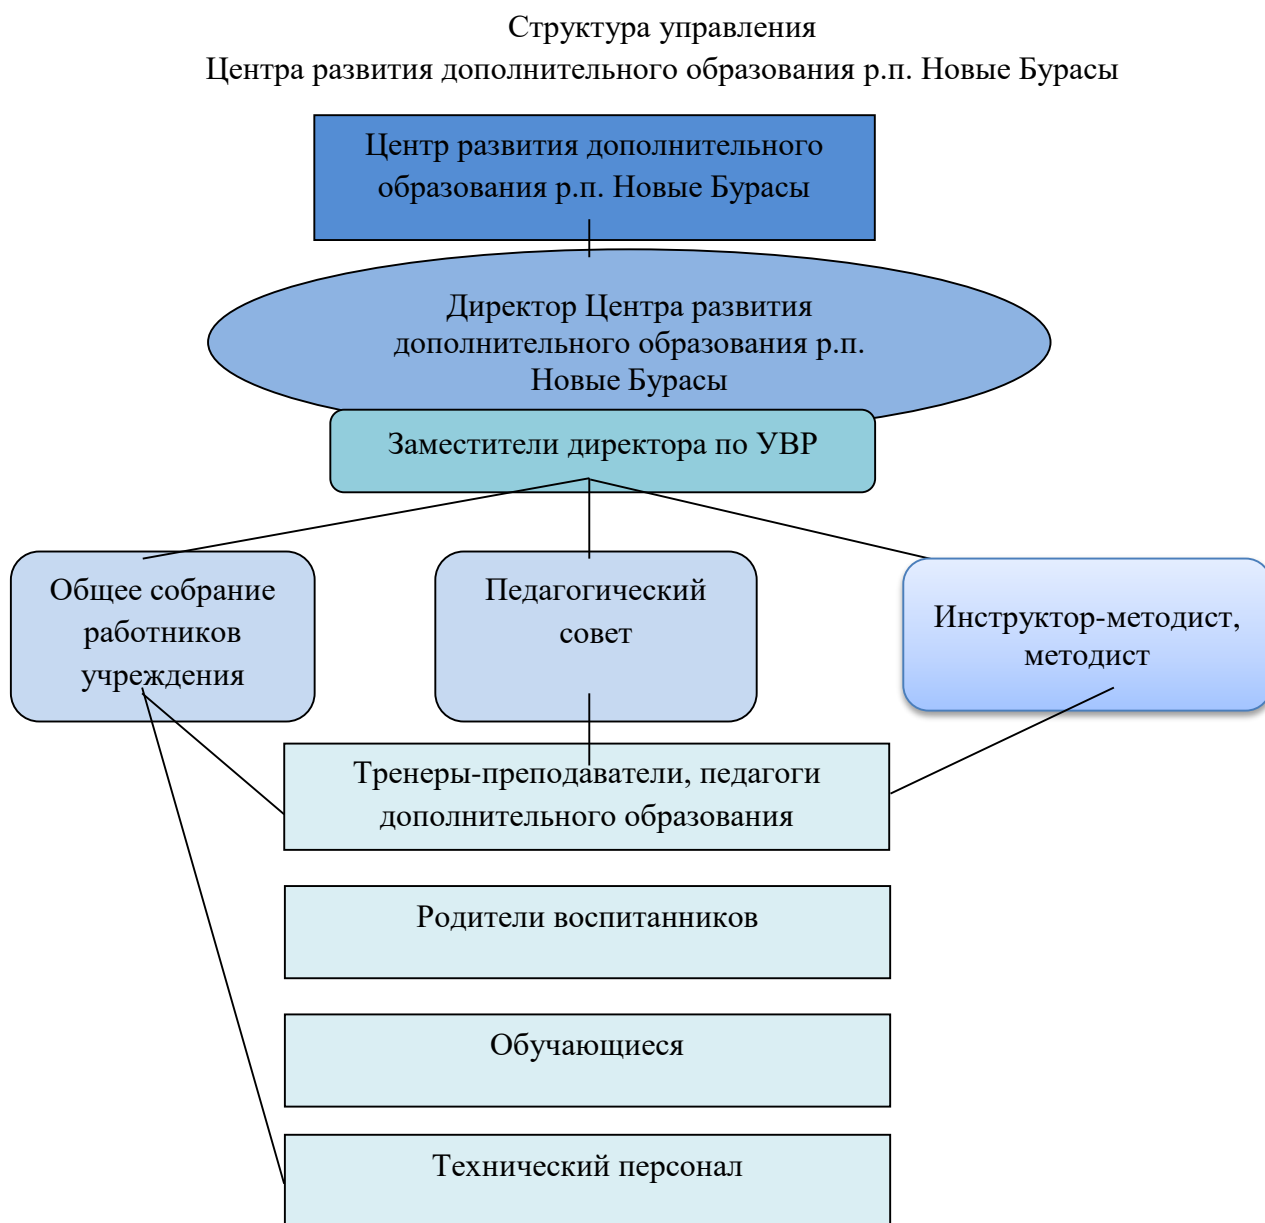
Структура управления
Центра развития дополнительного образования р.п. Новые Бурасы

Центр развития дополнительного образования р.п. Новые Бурасы

Директор Центра развития дополнительного образования р.п. Новые Бурасы

Заместители директора по УВР

Общее собрание работников учреждения

Педагогический совет

Инструктор-методист, методист

Тренеры-преподаватели, педагоги дополнительного образования

Родители воспитанников

Обучающиеся

Технический персонал